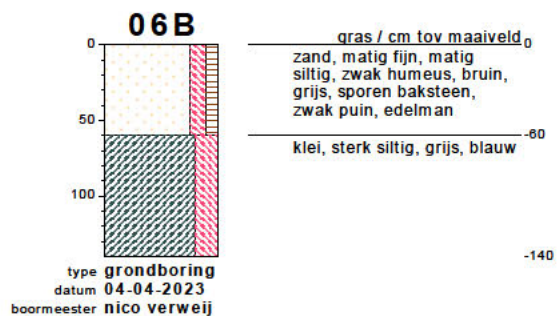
06B

0
50
100

gras / cm tov maaiveld 0
zand, matig fijn, matig siltig, zwak humeus, bruin, grijs, sporen baksteen, zwak puin, edelman
-60
klei, sterk siltig, grijs, blauw

-140

type grondboring
datum 04-04-2023
boormeester nico verweij